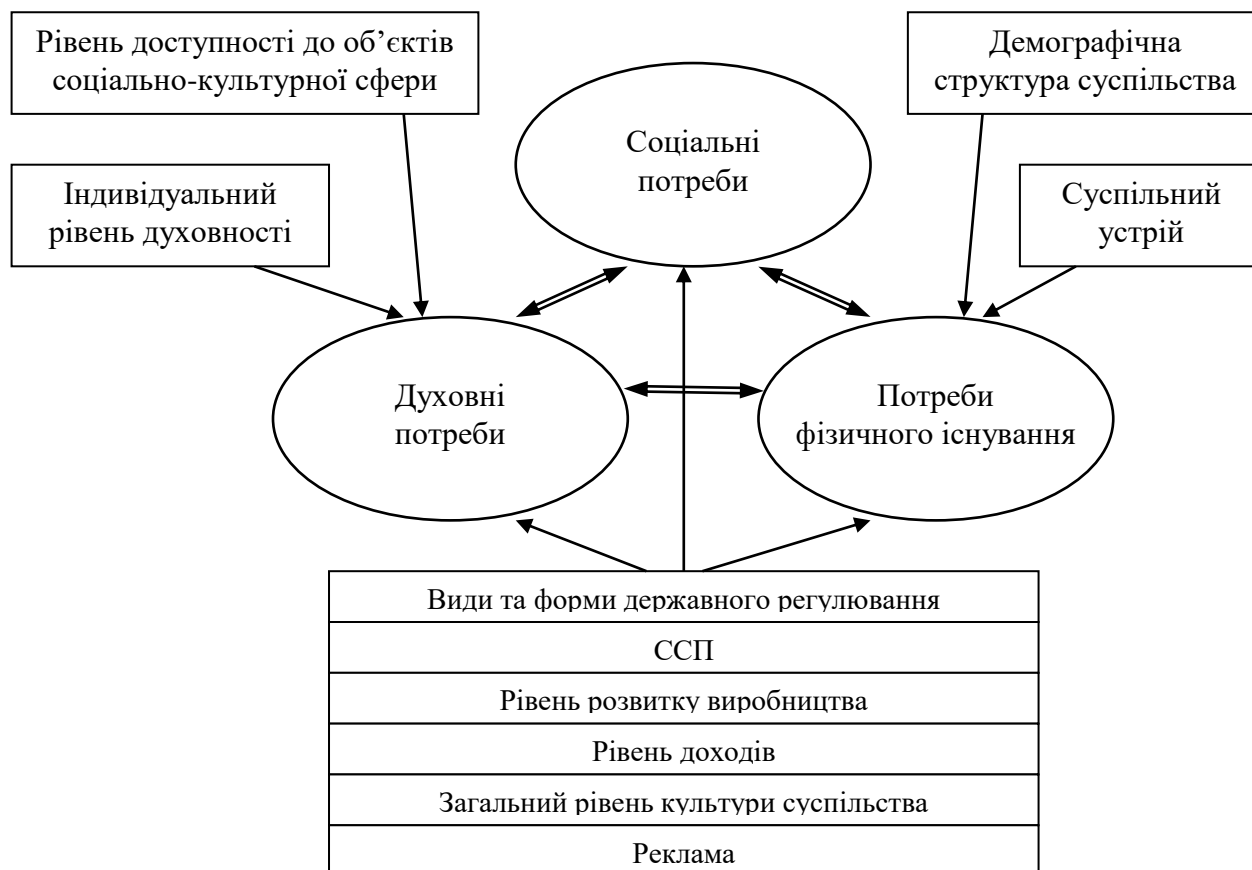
Рівень доступності до об’єктів соціально-культурної сфери

Демографічна структура суспільства

Соціальні потреби

Індивідуальний рівень духовності

Суспільний устрій

Духовні потреби

Потреби фізичного існування

| Види та форми державного регулювання |
|---|
| ССП |
| Рівень розвитку виробництва |
| Рівень доходів |
| Загальний рівень культури суспільства |
| Реклама |